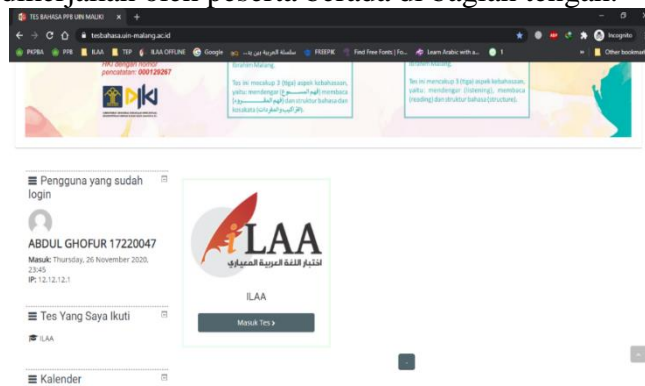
dimunculkan oleh peserta di bagian tengah.

TES BAHASA PPB UIN MALIKI × +

tesbahasa.uin-malang.ac.id

Incognito

PKPBA PPB RAA TEP ILAA OFFLINE Google سلسلة العربية بين يد... FREEPIK Find Free Fonts | Fo... Learn Arabic with a... Other bookmarks

HKI dengan nomor pencatatan: 000129267

DJKI

Ibrahim Malang.

Tes ini mencakup 3 (tiga) aspek kebahasaan, yaitu: mendengar (فهم المسموع), membaca (فهم المقروء) dan struktur bahasa dan tatabahasa (التراكيب والنحو).

Ibrahim Malang.

Tes ini mencakup 3 (tiga) aspek kebahasaan, yaitu: mendengar (listening), membaca (reading) dan struktur bahasa (structure).

Pengguna yang sudah login

ABDUL GHOFUR 17220047

Masuk: Thursday, 26 November 2020, 23:45
IP: 12.12.12.1

Tes Yang Saya Ikuti

ILAA

Kalender

ILAA
اختبار اللغة العربية المعياري

ILAA

Masuk Tes ›